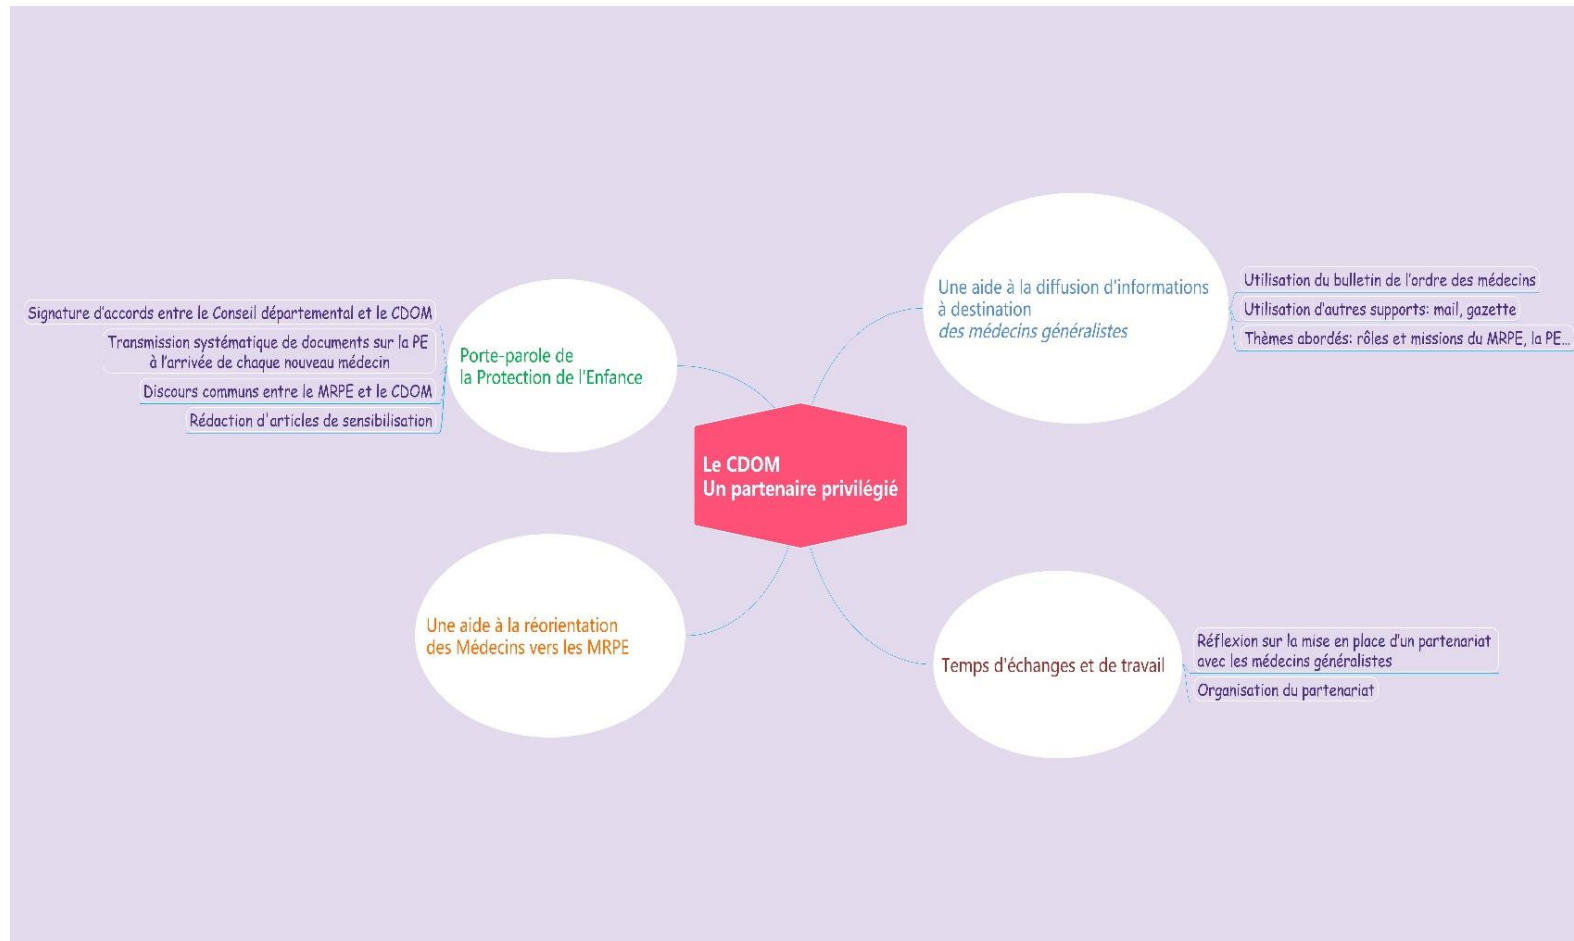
Le CDOM
Un partenaire privilégié

Porte-parole de
la Protection de l'Enfance

Signature d'accords entre le Conseil départemental et le CDOM
Transmission systématique de documents sur la PE à l'arrivée de chaque nouveau médecin
Discours communs entre le MRPE et le CDOM
Rédaction d'articles de sensibilisation

Une aide à la diffusion d'informations à destination
des médecins généralistes

Utilisation du bulletin de l'ordre des médecins
Utilisation d'autres supports: mail, gazette
Thèmes abordés: rôles et missions du MRPE, la PE...

Une aide à la réorientation
des Médecins vers les MRPE

Temps d'échanges et de travail

Réflexion sur la mise en place d'un partenariat avec les médecins généralistes
Organisation du partenariat